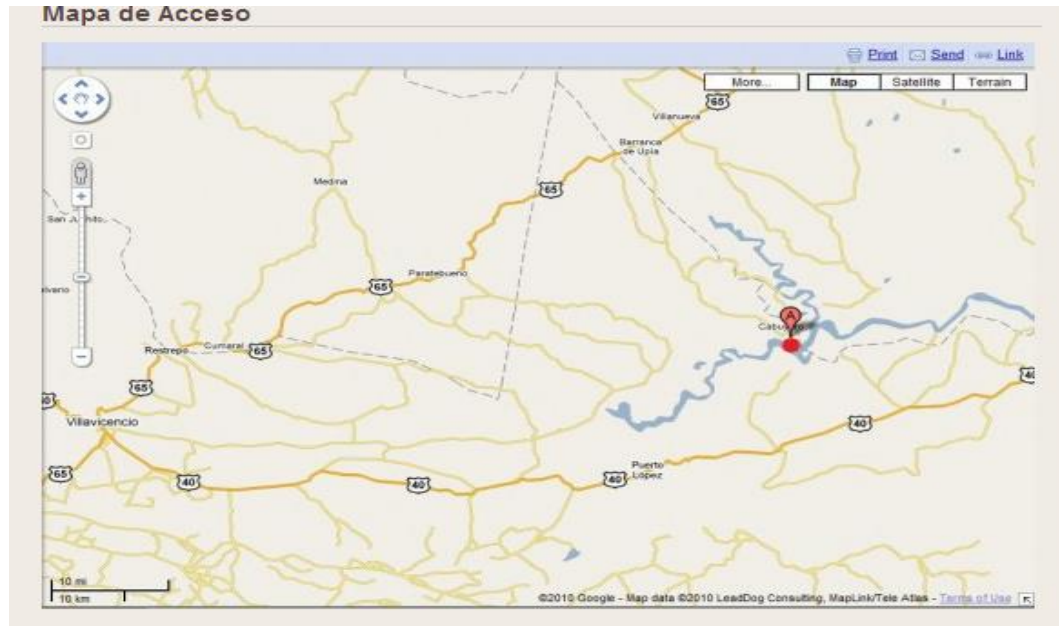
Mapa de Acceso

Print Send Link

More... Map Satellite Terrain

Villanueva
65
Barranca de Upía
Medina
65
San Ju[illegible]ito
Paratebueno
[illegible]vario
65
Cabu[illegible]
A
Restrepo Cumaral 65
65
40
Villavicencio
40
65
40
40
Puerto López
40
10 mi
10 km
©2010 Google - Map data ©2010 LeadDog Consulting, MapLink/Tele Atlas - Terms of Use